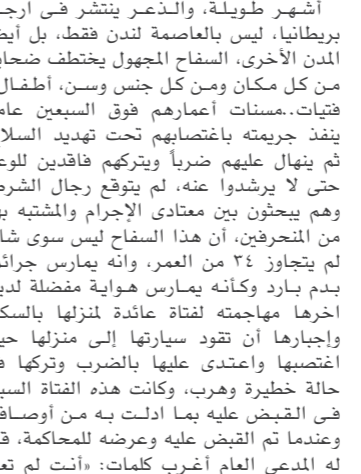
أشهر طويلة، والذعر ينتشر في ارجـ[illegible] بريطانيا، ليس بالعاصمة لندن فقط، بل أيـ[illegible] المدن الأخرى. السفاح المجهول يختطف ضحا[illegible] من كل مكان ومن كل جنس وسن، أطفال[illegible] فتيات..مسنات أعمارهم فوق السبعين عام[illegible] ينفذ جريمته باغتصابهم تحت تهديد السلا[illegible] ثم ينهال عليهم ضرباً ويتركهم فاقدين للوعـ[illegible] حتى لا يرشدوا عنه، لم يتوقع رجال الشرطـ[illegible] وهم يبحثون بين معتادي الإجرام والمشتبه بـ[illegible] من المنحرفين، أن هذا السفاح ليس سوى شا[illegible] لم يتجاوز ٣٤ من العمر، وانه يمارس جرائـ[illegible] بدم بارد وكأنه يمارس هواية مفضلة لديـ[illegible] اخرها مهاجمته لفتاة عائدة لمنزلها بالسكـ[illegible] وإجبارها أن تقود سيارتها إلى منزلها حيـ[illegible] اغتصبها واعتدى عليها بالضرب وتركها فـ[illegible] حالة خطيرة وهرب، وكانت هذه الفتاة السبـ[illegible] في القبض عليه بما ادلت به من أوصاف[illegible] وعندما تم القبض عليه وعرضه للمحاكمة، قـ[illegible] له المدعي العام أغرب كلمات: «أنت لم تعـ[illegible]